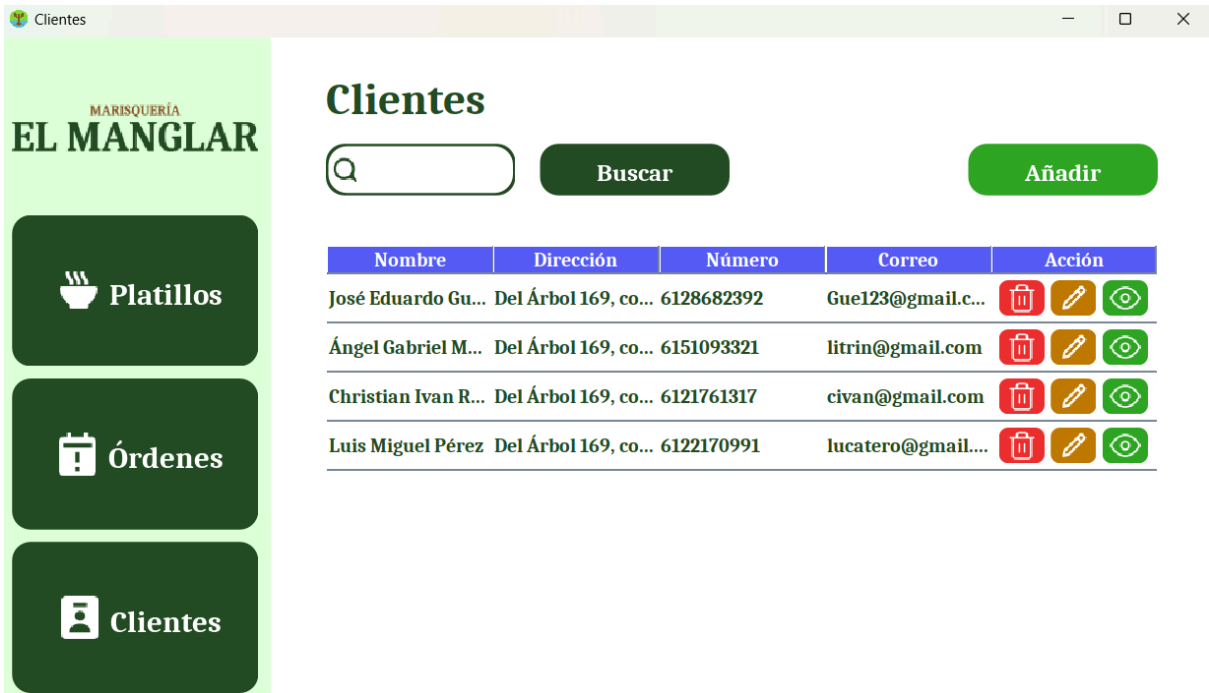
Clientes

MARISQUERÍA
EL MANGLAR

Platillos

Órdenes

Clientes

Clientes

Buscar

Añadir

| Nombre | Dirección | Número | Correo | Acción |
|---|---|---|---|---|
| José Eduardo Gu... | Del Árbol 169, co... | 6128682392 | Gue123@gmail.c... | |
| Ángel Gabriel M... | Del Árbol 169, co... | 6151093321 | litrin@gmail.com | |
| Christian Ivan R... | Del Árbol 169, co... | 6121761317 | civan@gmail.com | |
| Luis Miguel Pérez | Del Árbol 169, co... | 6122170991 | lucatero@gmail.... | |